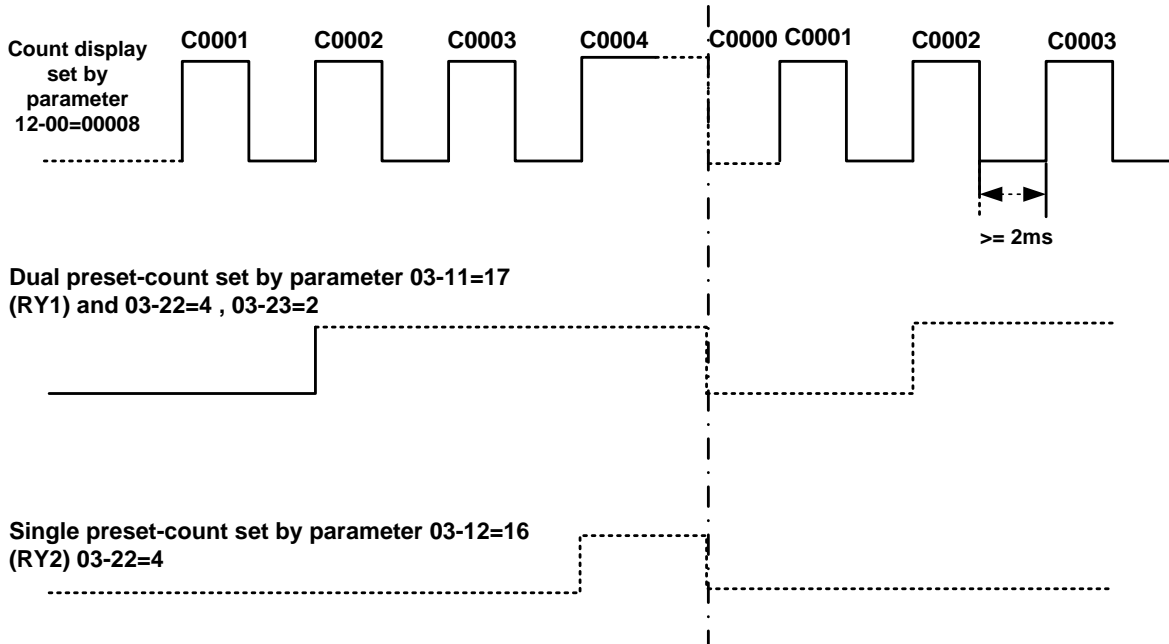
Count display set by parameter 12-00=00008

C0001 C0002 C0003 C0004 C0000 C0001 C0002 C0003

>= 2ms

Dual preset-count set by parameter 03-11=17 (RY1) and 03-22=4 , 03-23=2

Single preset-count set by parameter 03-12=16 (RY2) 03-22=4